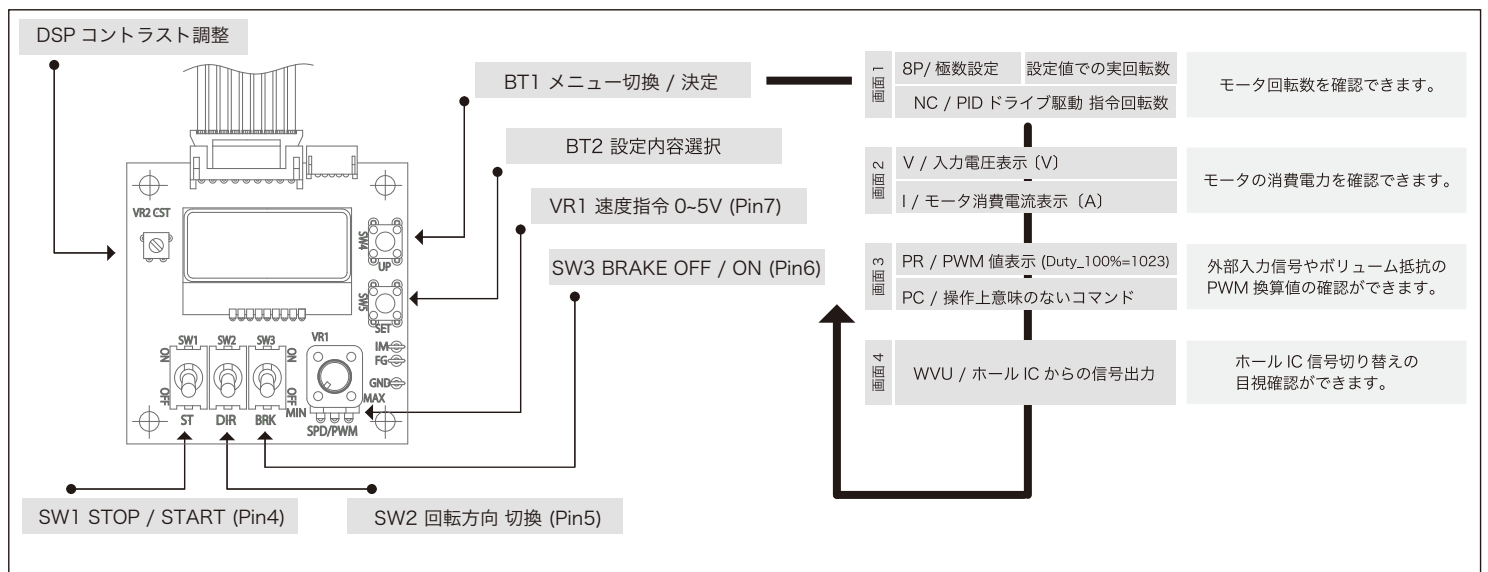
DSP コントラスト調整

BT1 メニュー切換 / 決定

BT2 設定内容選択

VR1 速度指令 0~5V (Pin7)

SW3 BRAKE OFF / ON (Pin6)

VR2 CST

SW4 UP

SW5 SET

SW1 SW2 SW3

ON OFF ON OFF

VR1

IM FG GND

MIN MAX

ST DIR BRK SPD/PWM

SW1 STOP / START (Pin4)

SW2 回転方向 切換 (Pin5)

画面 1

8P/ 極数設定 設定値での実回転数

NC / PID ドライブ駆動 指令回転数

モータ回転数を確認できます。

画面 2

V / 入力電圧表示 (V)

I / モータ消費電流表示 (A)

モータの消費電力を確認できます。

画面 3

PR / PWM 値表示 (Duty_100%=1023)

PC / 操作上意味のないコマンド

外部入力信号やボリューム抵抗の PWM 換算値の確認ができます。

画面 4

WVU / ホール IC からの信号出力

ホール IC 信号切り替えの目視確認ができます。